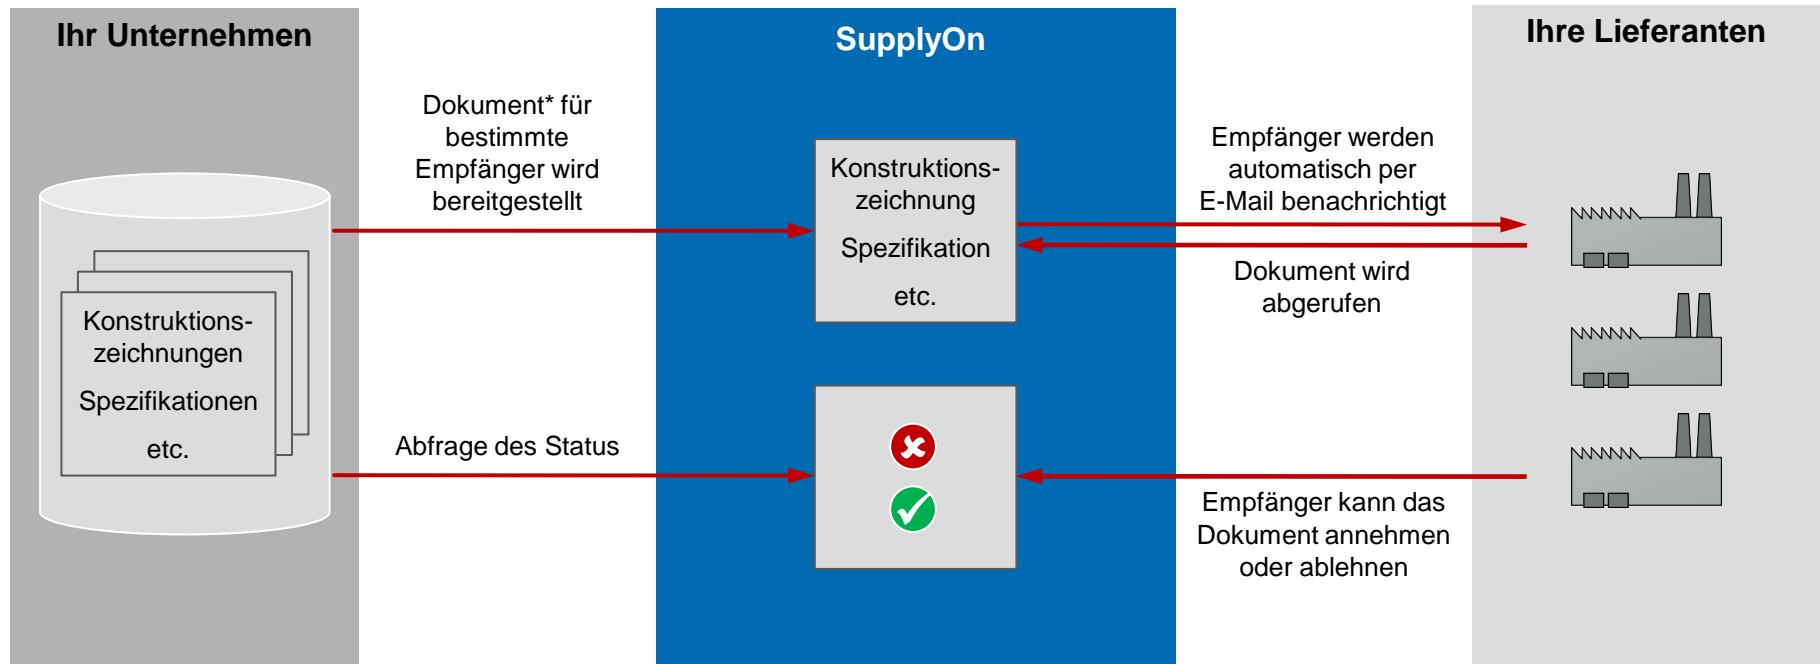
Ihr Unternehmen

SupplyOn

Ihre Lieferanten

Konstruktionszeichnungen

Spezifikationen

etc.

Dokument* für bestimmte Empfänger wird bereitgestellt

Konstruktionszeichnung

Spezifikation

etc.

Empfänger werden automatisch per E-Mail benachrichtigt

Dokument wird abgerufen

Abfrage des Status

Empfänger kann das Dokument annehmen oder ablehnen